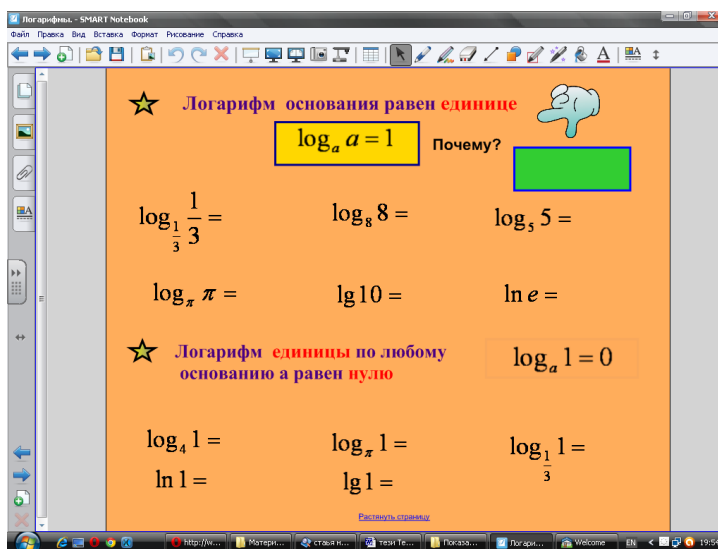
Логарифмы. - SMART Notebook

Файл Правка Вид Вставка Формат Рисование Справка

Логарифм основания равен единице

$\log_a a = 1$

Почему?

$\log_{\frac{1}{3}} \frac{1}{3} =$

$\log_8 8 =$

$\log_5 5 =$

$\log_\pi \pi =$

$\lg 10 =$

$\ln e =$

Логарифм единицы по любому основанию а равен нулю

$\log_a 1 = 0$

$\log_4 1 =$

$\log_\pi 1 =$

$\log_{\frac{1}{3}} 1 =$

$\ln 1 =$

$\lg 1 =$

Растянуть страницу

http://w... Матери... статья н... тези Те... Показа... Логари... Welcome EN 19:54